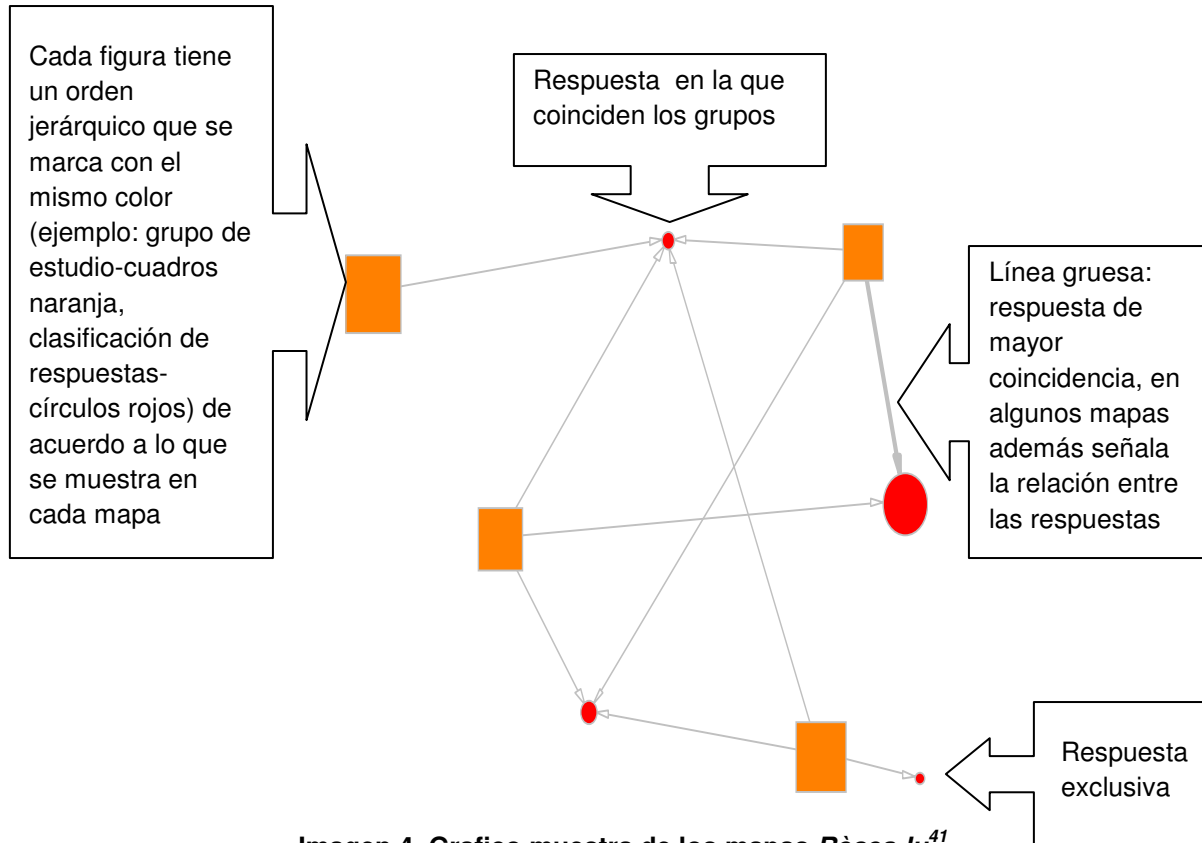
Cada figura tiene un orden jerárquico que se marca con el mismo color (ejemplo: grupo de estudio-cuadros naranja, clasificación de respuestas-círculos rojos) de acuerdo a lo que se muestra en cada mapa

Respuesta en la que coinciden los grupos

Línea gruesa: respuesta de mayor coincidencia, en algunos mapas además señala la relación entre las respuestas

Respuesta exclusiva

Imagen 4. Grafico muestra de los mapas Rèseau-lu$^{41}$